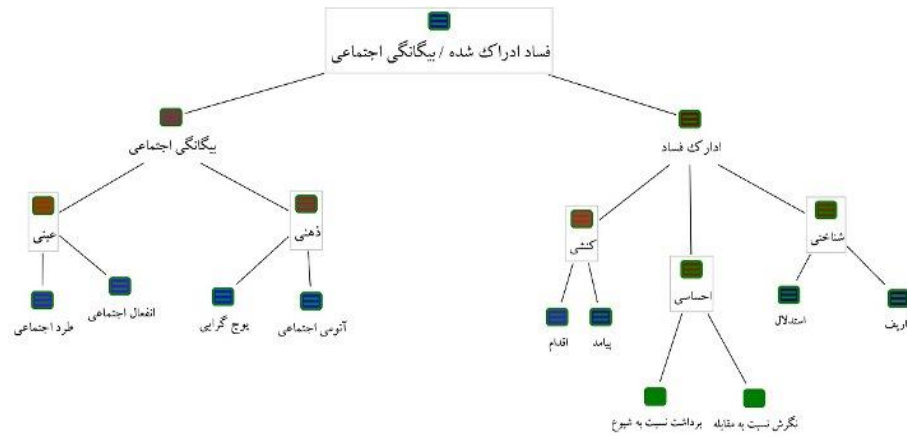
فساد ادراک شده / بیگانگی اجتماعی

بیگانگی اجتماعی

ادارک فساد

عینی

ذهنی

کنشی

احساسی

شناختی

طرد اجتماعی

انفعال اجتماعی

پوچ گرایی

آنومی اجتماعی

اقدام

پیامد

استدلال

اریف

برداشت نسبت به شیوع

نگرش نسبت به مقابله